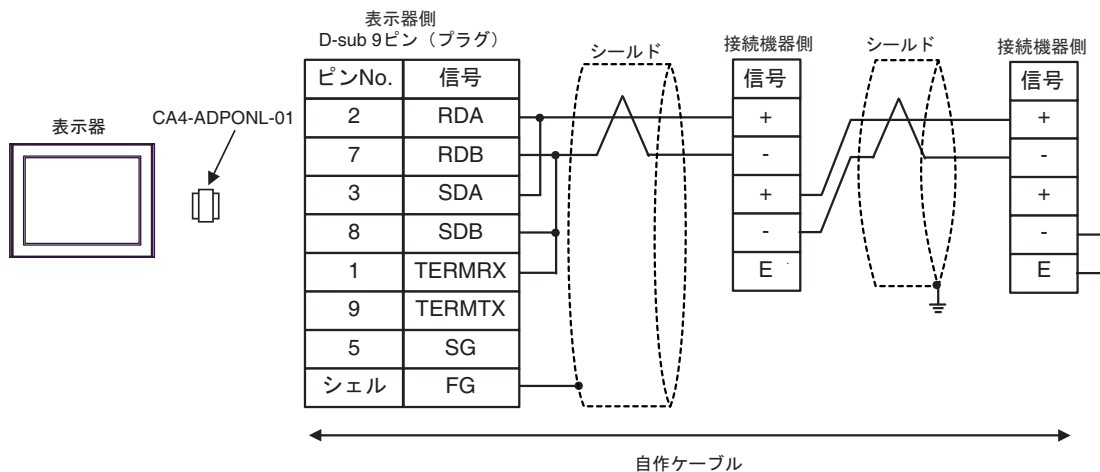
表示器側
D-sub 9ピン（プラグ）

表示器

CA4-ADPONL-01

| ピンNo. | 信号 |
|---|---|
| 2 | RDA |
| 7 | RDB |
| 3 | SDA |
| 8 | SDB |
| 1 | TERMRX |
| 9 | TERMTX |
| 5 | SG |
| シェル | FG |

シールド

接続機器側

| 信号 |
|---|
| + |
| - |
| + |
| - |
| E |

シールド

接続機器側

| 信号 |
|---|
| + |
| - |
| + |
| - |
| E |

自作ケーブル